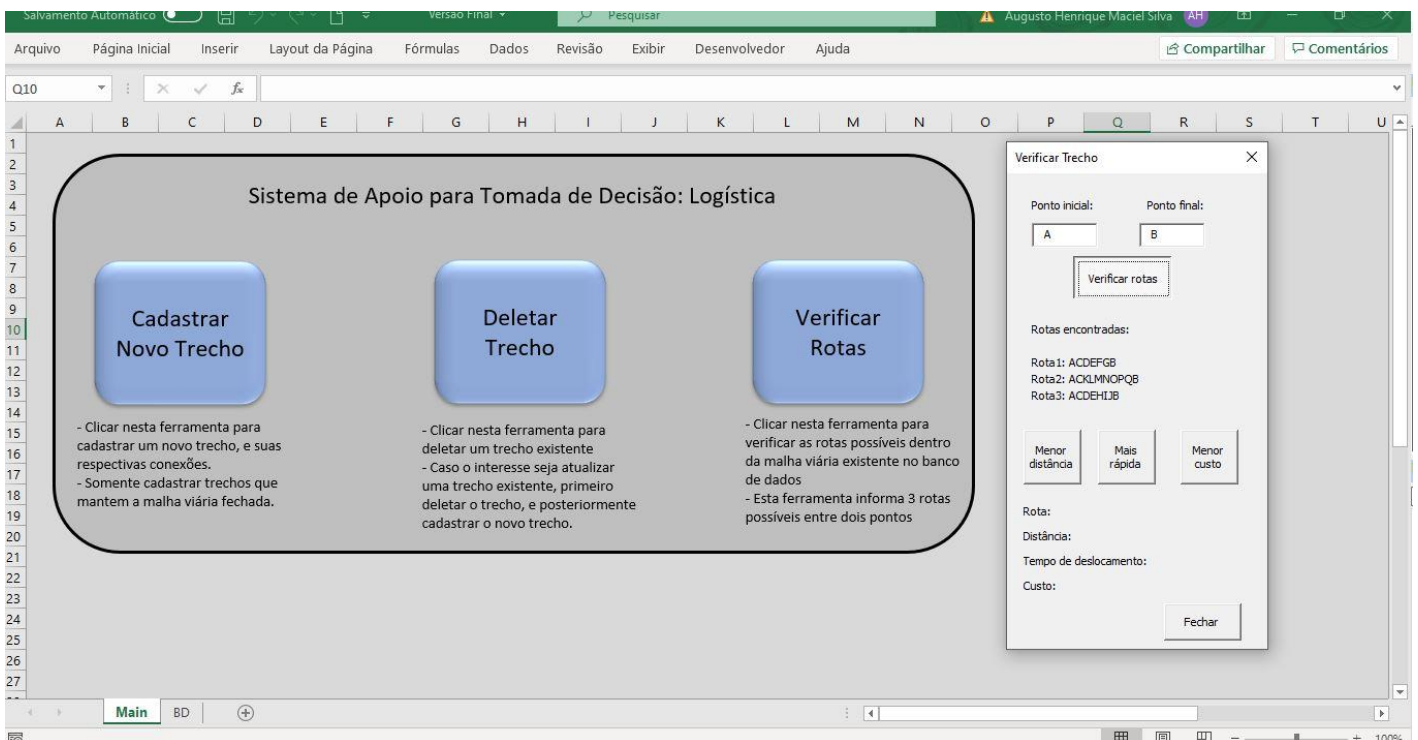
Salvamento Automático Versão Final Pesquisar Augusto Henrique Maciel Silva AH

Arquivo Página Inicial Inserir Layout da Página Fórmulas Dados Revisão Exibir Desenvolvedor Ajuda Compartilhar Comentários

Q10 $f_x$

A B C D E F G H I J K L M N O P Q R S T U

1 2 3 4 5 6 7 8 9 10 11 12 13 14 15 16 17 18 19 20 21 22 23 24 25 26 27

Sistema de Apoio para Tomada de Decisão: Logística

Cadastrar Novo Trecho

Deletar Trecho

Verificar Rotas

- Clicar nesta ferramenta para cadastrar um novo trecho, e suas respectivas conexões.
- Somente cadastrar trechos que mantem a malha viária fechada.

- Clicar nesta ferramenta para deletar um trecho existente
- Caso o interesse seja atualizar uma trecho existente, primeiro deletar o trecho, e posteriormente cadastrar o novo trecho.

- Clicar nesta ferramenta para verificar as rotas possíveis dentro da malha viária existente no banco de dados
- Esta ferramenta informa 3 rotas possíveis entre dois pontos

Verificar Trecho

Ponto inicial: Ponto final:

A B

Verificar rotas

Rotas encontradas:

Rota1: ACDEFGB
Rota2: ACKLMNOPQB
Rota3: ACDEHIJB

Menor distância Mais rápida Menor custo

Rota:

Distância:

Tempo de deslocamento:

Custo:

Fechar

Main BD

100%